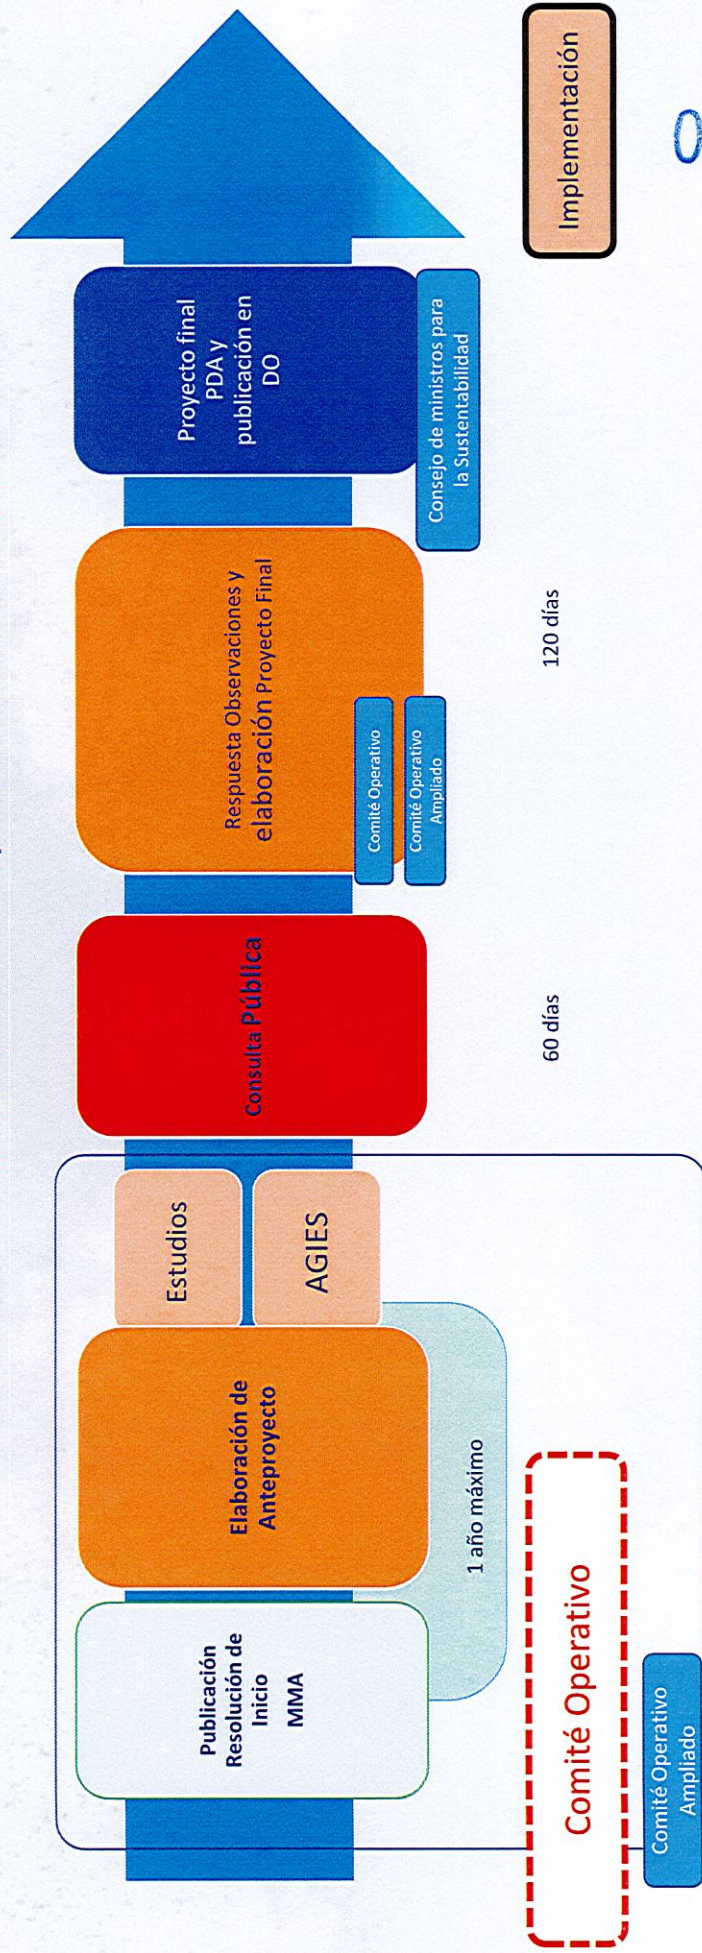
Publicación Resolución de Inicio MMA

Elaboración de Anteproyecto

Estudios

AGIES

1 año máximo

Comité Operativo

Comité Operativo Ampliado

Consulta Pública

60 días

Respuesta Observaciones y elaboración Proyecto Final

Comité Operativo

Comité Operativo Ampliado

120 días

Proyecto final PDA y publicación en DO

Consejo de ministros para la Sustentabilidad

Implementación